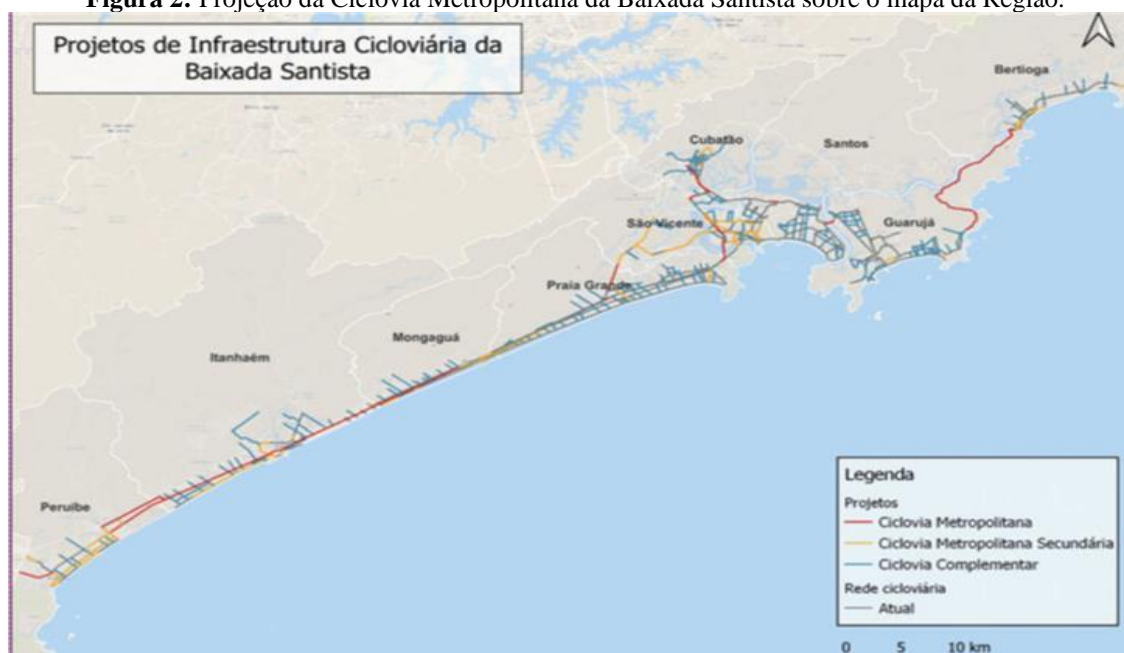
**Figura 2.** Projeção da Ciclovia Metropolitana da Baixada Santista sobre o mapa da Região.

Projetos de Infraestrutura Cicloviária da Baixada Santista

Bertioga

Cubatão

Santos

São Vicente

Guarujá

Praia Grande

Mongaguá

Itanhaém

Peruíbe

Legenda
Projetos
Ciclovia Metropolitana
Ciclovia Metropolitana Secundária
Ciclovia Complementar
Rede cicloviária
Atual

0 5 10 km